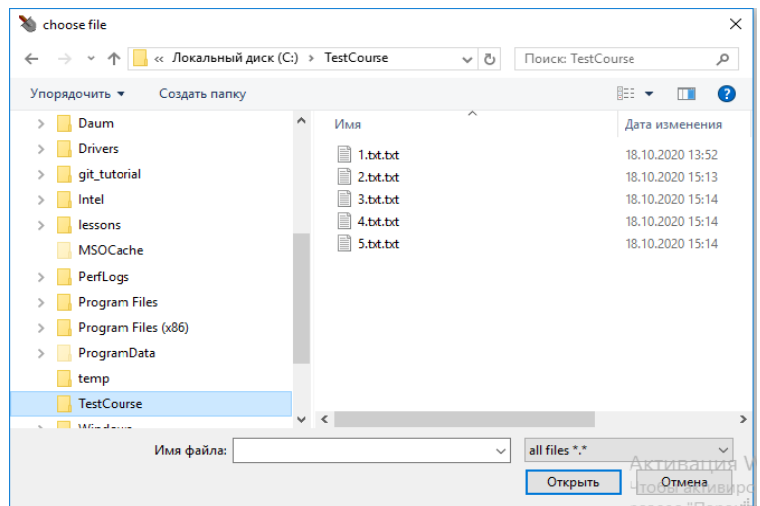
choose file

« Локальный диск (C:) › TestCourse

Поиск: TestCourse

Упорядочить ▾ Создать папку

Daum
Drivers
git_tutorial
Intel
lessons
MSOCache
PerfLogs
Program Files
Program Files (x86)
ProgramData
temp
TestCourse
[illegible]

| Имя | Дата изменения |
|---|---|
| 1.txt.txt | 18.10.2020 13:52 |
| 2.txt.txt | 18.10.2020 15:13 |
| 3.txt.txt | 18.10.2020 15:14 |
| 4.txt.txt | 18.10.2020 15:14 |
| 5.txt.txt | 18.10.2020 15:14 |

Имя файла:

all files *.*

Открыть Отмена

Активация W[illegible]
Чтобы активиро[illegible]
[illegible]